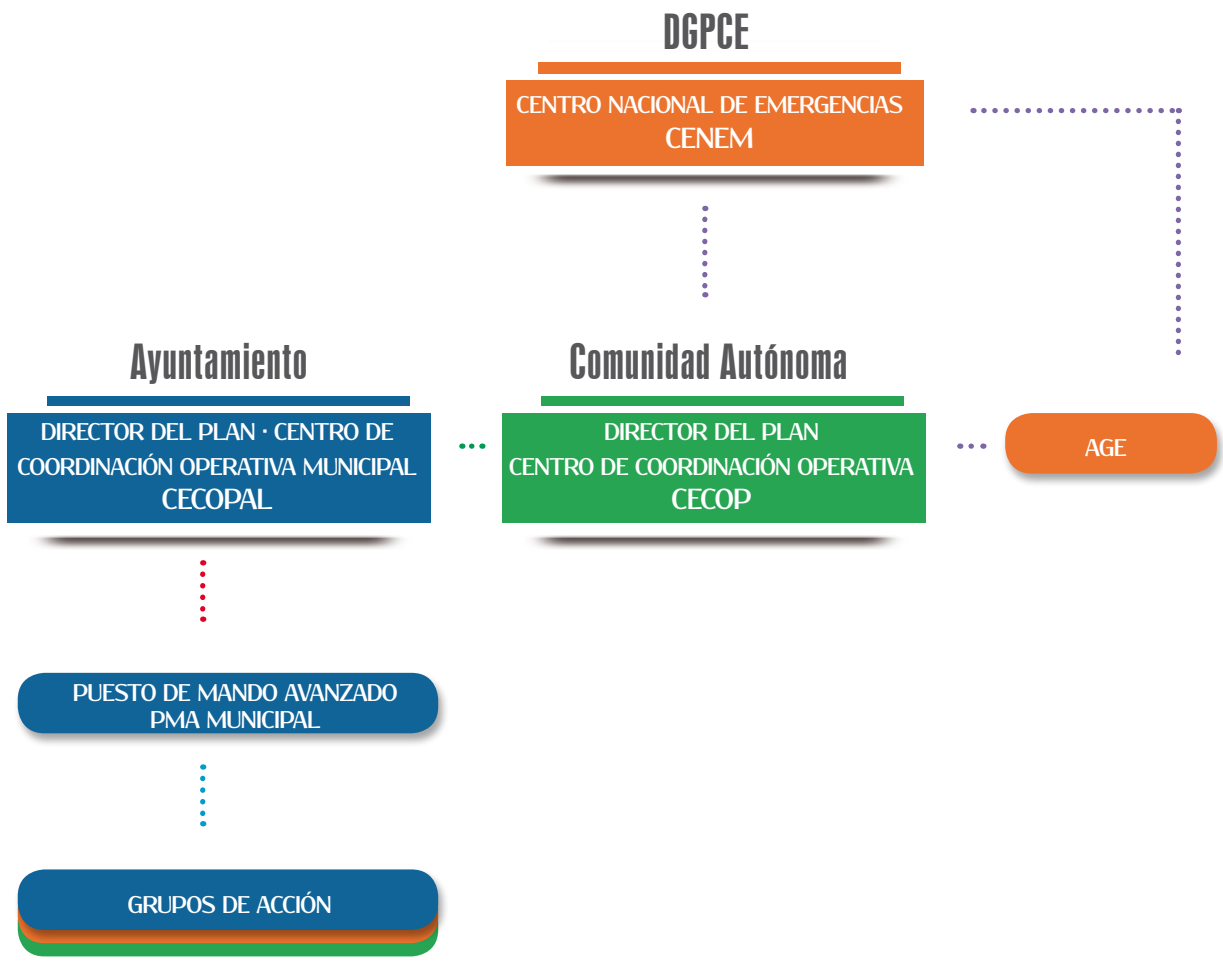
DGPCE

CENTRO NACIONAL DE EMERGENCIAS
CENEM

Ayuntamiento

DIRECTOR DEL PLAN · CENTRO DE COORDINACIÓN OPERATIVA MUNICIPAL
CECOPAL

Comunidad Autónoma

DIRECTOR DEL PLAN
CENTRO DE COORDINACIÓN OPERATIVA
CECOP

AGE

PUESTO DE MANDO AVANZADO
PMA MUNICIPAL

GRUPOS DE ACCIÓN